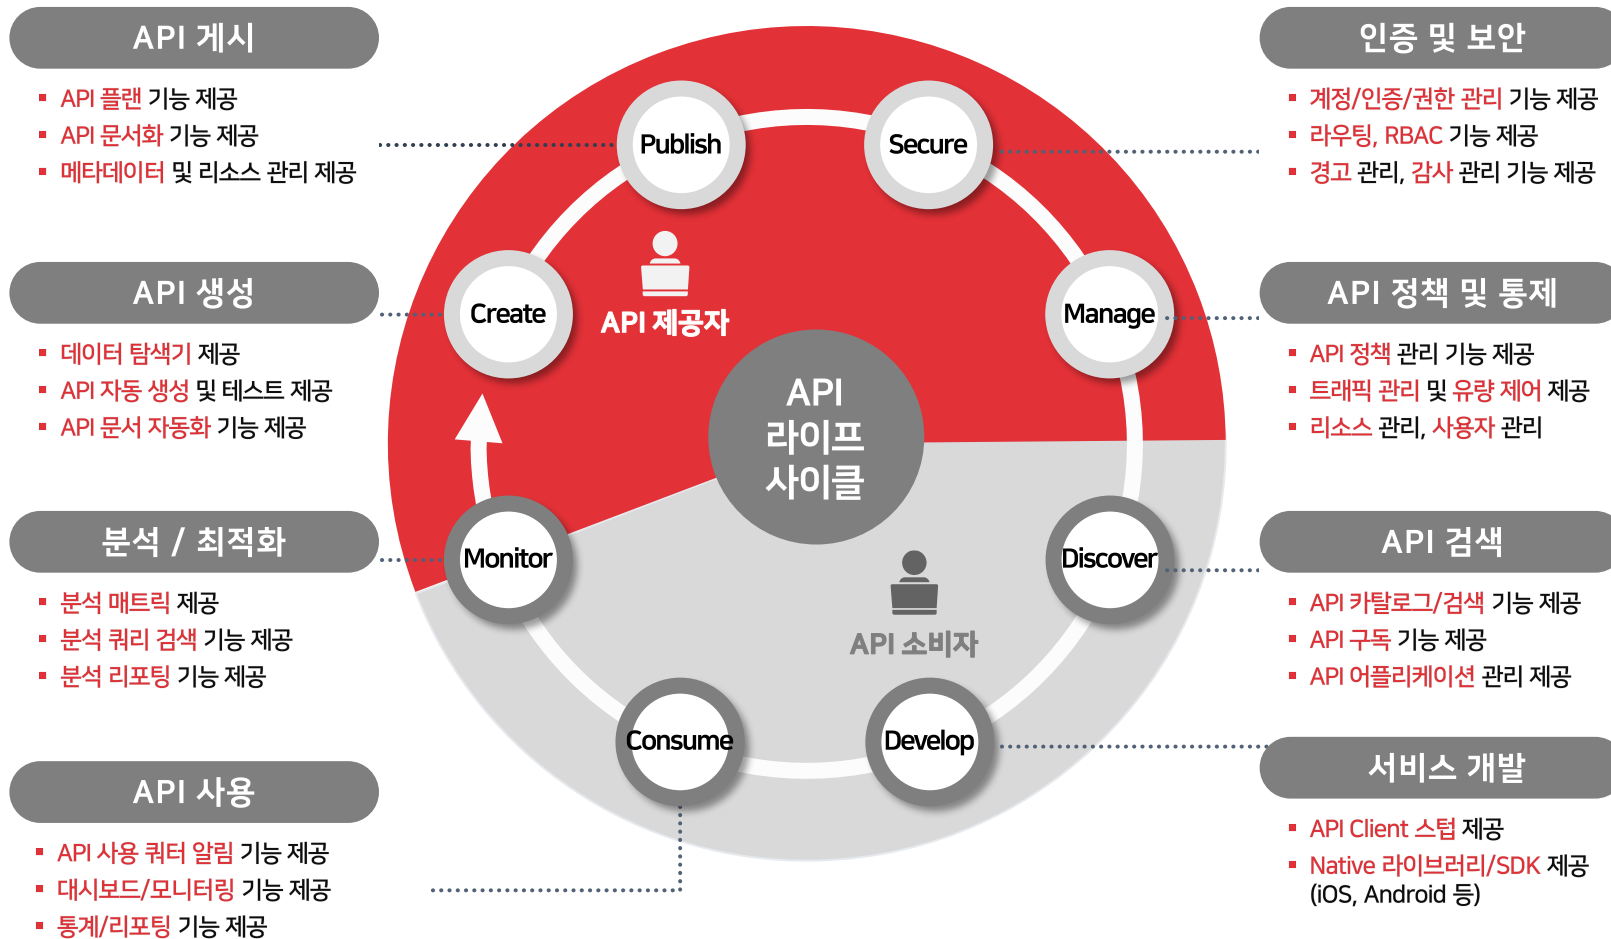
API 게시

- API 플랜 기능 제공
- API 문서화 기능 제공
- 메타데이터 및 리소스 관리 제공

API 생성

- 데이터 탐색기 제공
- API 자동 생성 및 테스트 제공
- API 문서 자동화 기능 제공

분석 / 최적화

- 분석 매트릭 제공
- 분석 쿼리 검색 기능 제공
- 분석 리포팅 기능 제공

API 사용

- API 사용 쿼터 알림 기능 제공
- 대시보드/모니터링 기능 제공
- 통계/리포팅 기능 제공

Publish

Secure

Create

Manage

API 제공자

API 라이프 사이클

Monitor

Discover

API 소비자

Consume

Develop

인증 및 보안

- 계정/인증/권한 관리 기능 제공
- 라우팅, RBAC 기능 제공
- 경고 관리, 감사 관리 기능 제공

API 정책 및 통제

- API 정책 관리 기능 제공
- 트래픽 관리 및 유량 제어 제공
- 리소스 관리, 사용자 관리

API 검색

- API 카탈로그/검색 기능 제공
- API 구독 기능 제공
- API 어플리케이션 관리 제공

서비스 개발

- API Client 스텁 제공
- Native 라이브러리/SDK 제공 (iOS, Android 등)